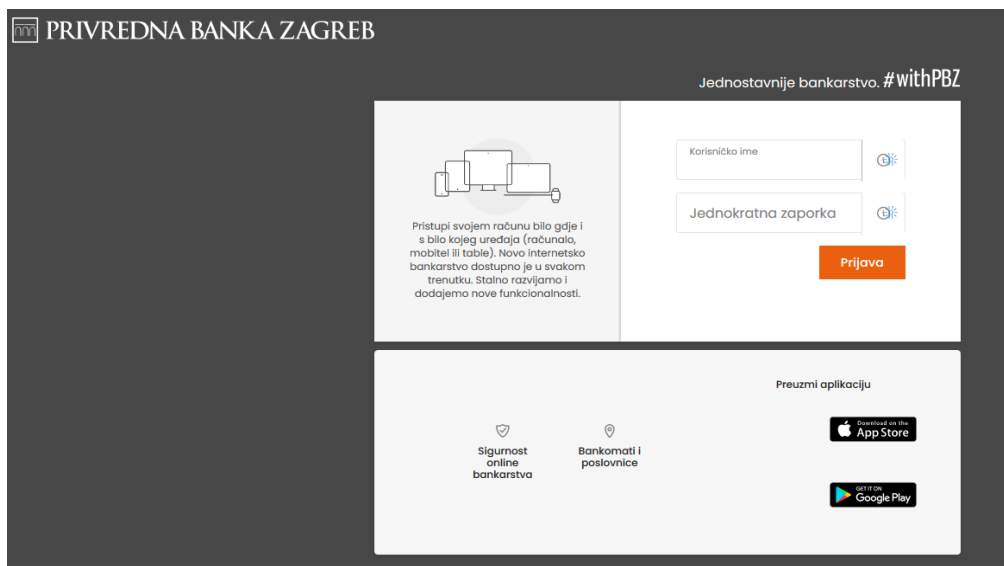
PRIVREDNA BANKA ZAGREB

Jednostavnije bankarstvo. #withPBZ

Pristupi svojem računu bilo gdje i s bilo kojeg uređaja (računalo, mobitel ili table). Novo internetsko bankarstvo dostupno je u svakom trenutku. Stalno razvijamo i dodajemo nove funkcionalnosti.

Korisničko ime

Jednokratna zaporka

Prijava

Preuzmi aplikaciju

Sigurnost online bankarstva

Bankomati i poslovnice

Download on the App Store

GET IT ON Google Play